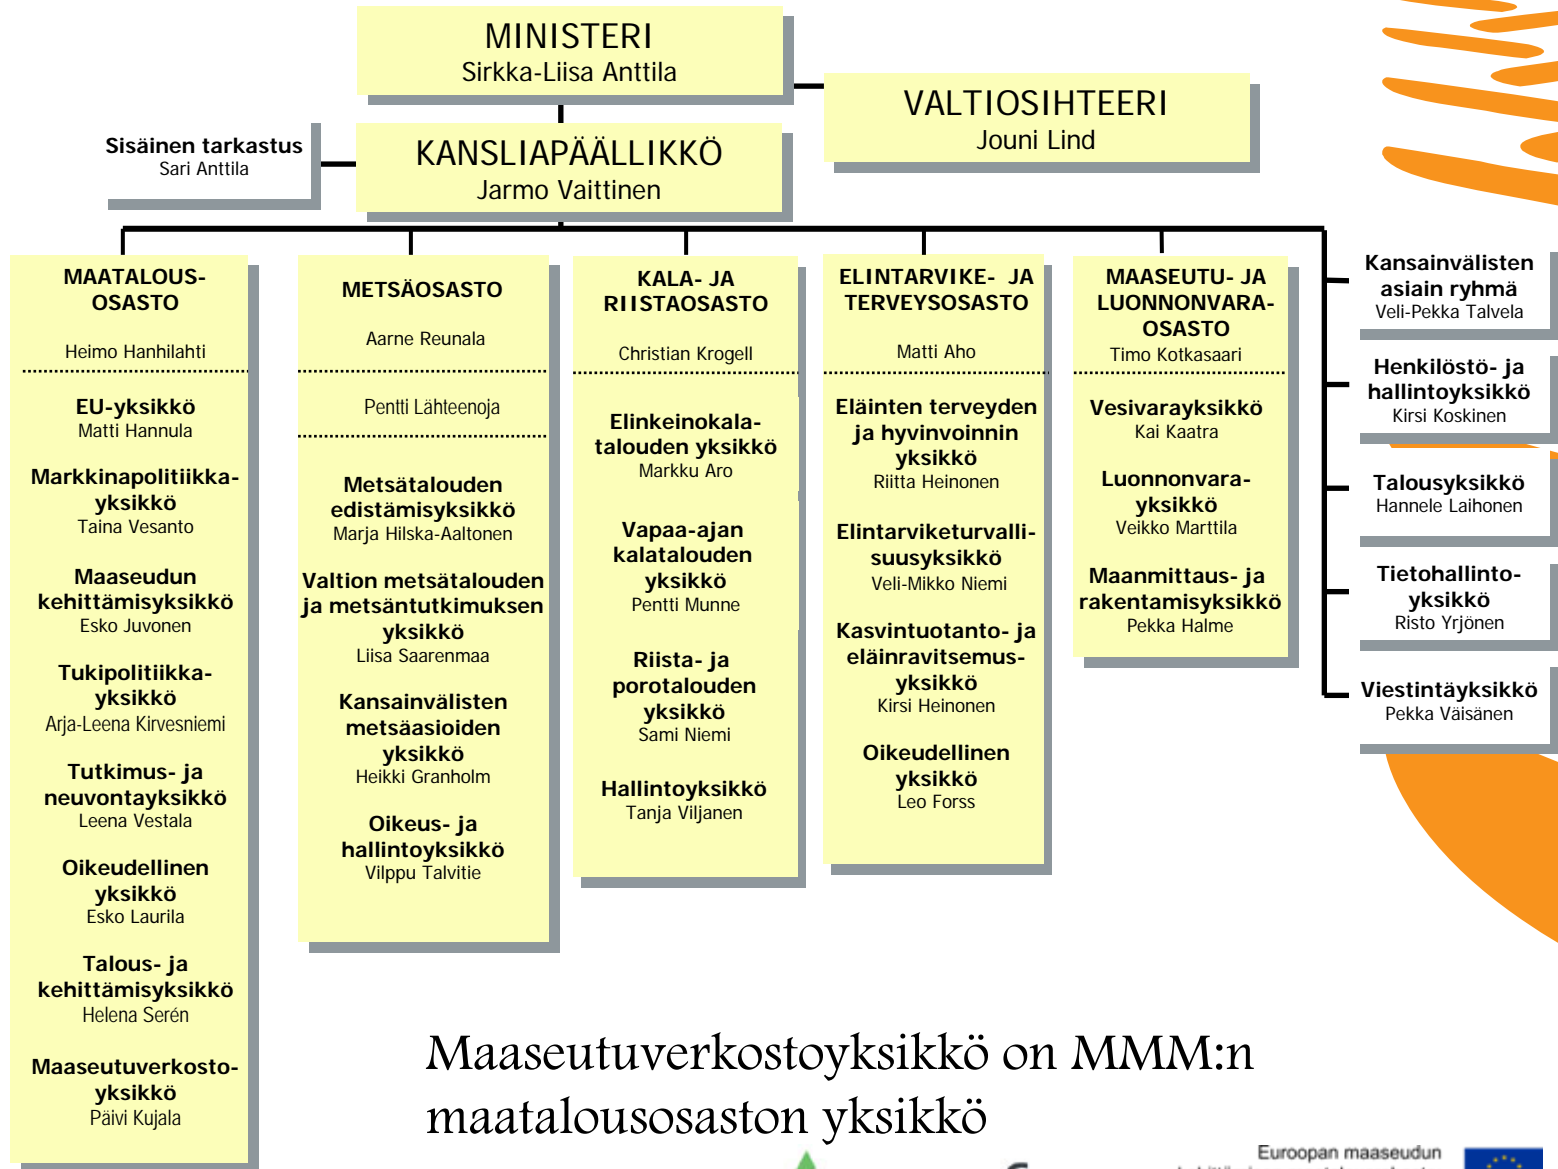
MINISTERI
Sirkka-Liisa Anttila

VALTIOSIHTEERI
Jouni Lind

Sisäinen tarkastus
Sari Anttila

KANSLIAPÄÄLLIKKÖ
Jarmo Vaittinen

MAATALOUS-OSASTO
Heimo Hanhilahti

EU-yksikkö
Matti Hannula

Markkinapolitiikka-yksikkö
Taina Vesanto

Maaseudun kehittämisyksikkö
Esko Juvonen

Tukipolitiikka-yksikkö
Arja-Leena Kirvesniemi

Tutkimus- ja neuvontayksikkö
Leena Vestala

Oikeudellinen yksikkö
Esko Laurila

Talous- ja kehittämisyksikkö
Helena Serén

Maaseutuverkosto-yksikkö
Päivi Kujala

METSÄOSASTO
Aarne Reunala

Pentti Lähteenoja

Metsätalouden edistämisyksikkö
Marja Hilska-Aaltonen

Valtion metsätalouden ja metsäntutkimuksen yksikkö
Liisa Saarenmaa

Kansainvälisten metsäasioiden yksikkö
Heikki Granholm

Oikeus- ja hallintoyksikkö
Vilppu Talvitie

KALA- JA RIISTAOSASTO
Christian Krogell

Elinkeinokala-talouden yksikkö
Markku Aro

Vapaa-ajan kalatalouden yksikkö
Pentti Munne

Riista- ja porotalouden yksikkö
Sami Niemi

Hallintoyksikkö
Tanja Viljanen

ELINTARVIKE- JA TERVEYSOSASTO
Matti Aho

Eläinten terveyden ja hyvinvoinnin yksikkö
Riitta Heinonen

Elintarviketurvalli-suusyksikkö
Veli-Mikko Niemi

Kasvintuotanto- ja eläinravitsemus-yksikkö
Kirsi Heinonen

Oikeudellinen yksikkö
Leo Forss

MAASEUTU- JA LUONNONVARA-OSASTO
Timo Kotkasaari

Vesivarayksikkö
Kai Kaatra

Luonnonvara-yksikkö
Veikko Marttila

Maanmittaus- ja rakentamisyksikkö
Pekka Halme

Kansainvälisten asiain ryhmä
Veli-Pekka Talvela

Henkilöstö- ja hallintoyksikkö
Kirsi Koskinen

Talousyksikkö
Hannele Laihonen

Tietohallinto-yksikkö
Risto Yrjönen

Viestintäyksikkö
Pekka Väisänen

Maaseutuverkostoyksikkö on MMM:n maatalousosaston yksikkö

Euroopan maaseudun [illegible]